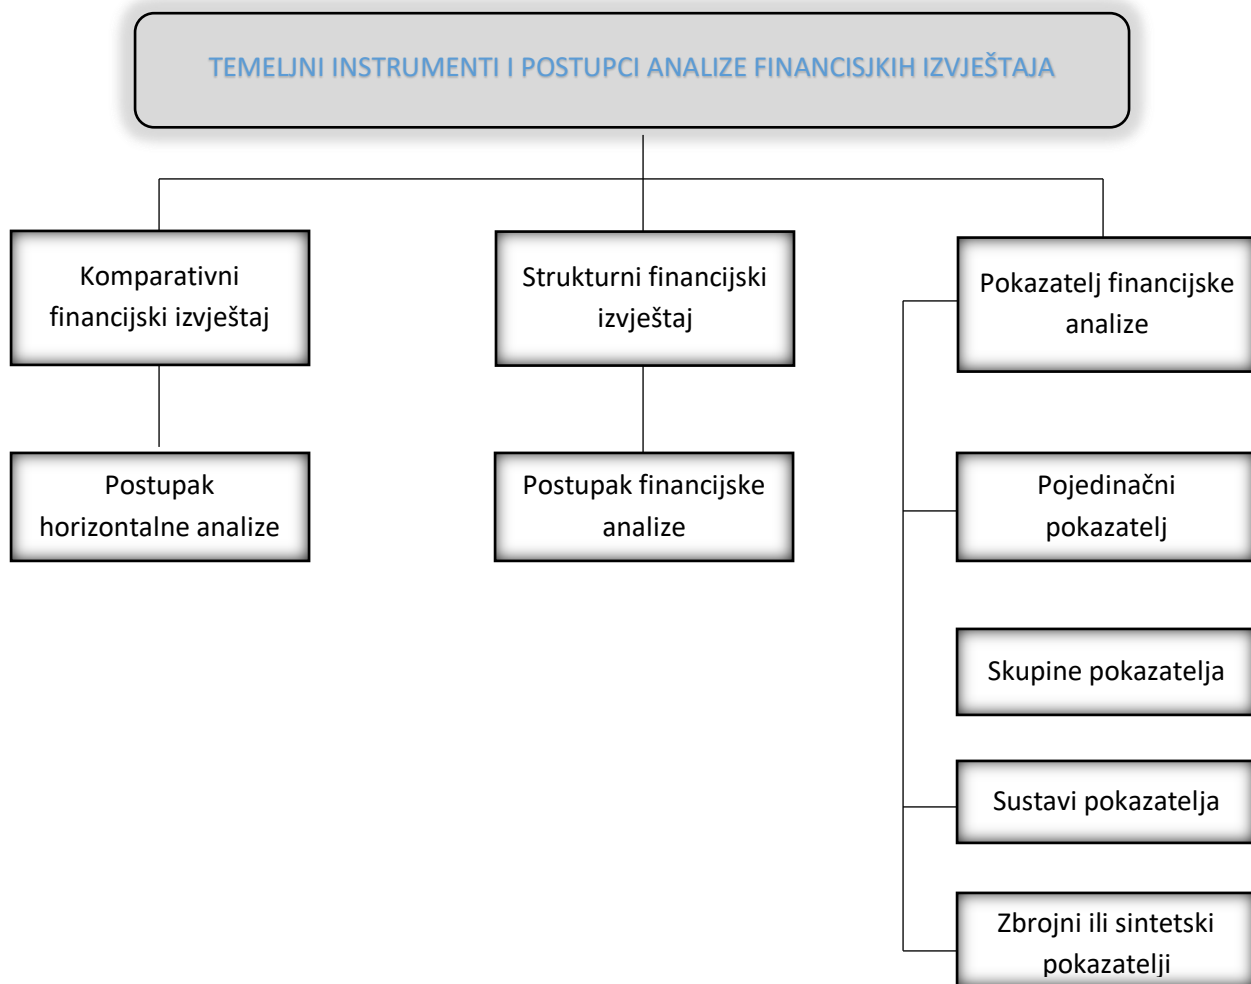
TEMELJNI INSTRUMENTI I POSTUPCI ANALIZE FINANCISJKIH IZVJEŠTAJA

Komparativni financijski izvještaj

Strukturni financijski izvještaj

Pokazatelj financijske analize

Postupak horizontalne analize

Postupak financijske analize

Pojedinačni pokazatelj

Skupine pokazatelja

Sustavi pokazatelja

Zbrojni ili sintetski pokazatelji